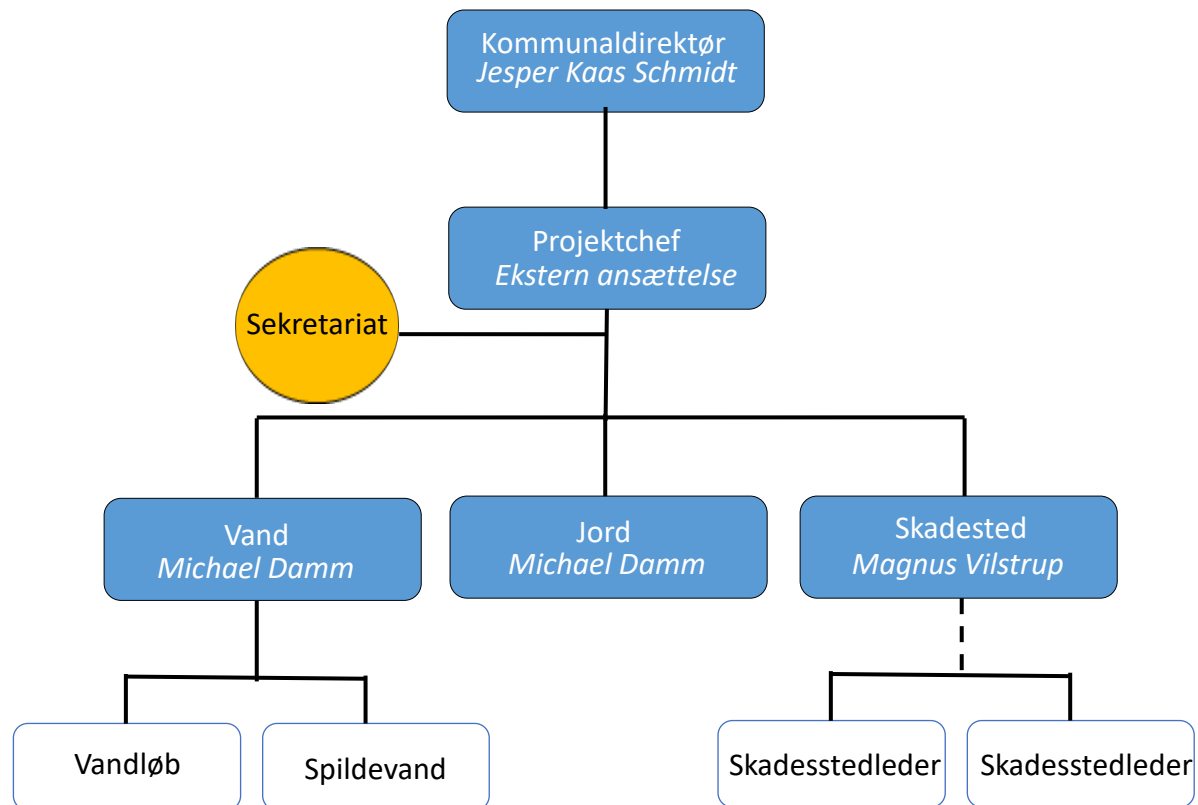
Kommunaldirektør
Jesper Kaas Schmidt

Projektchef
Ekstern ansættelse

Sekretariat

Vand
Michael Damm

Jord
Michael Damm

Skadested
Magnus Vilstrup

Vandløb

Spildevand

Skadesstedleder

Skadesstedleder